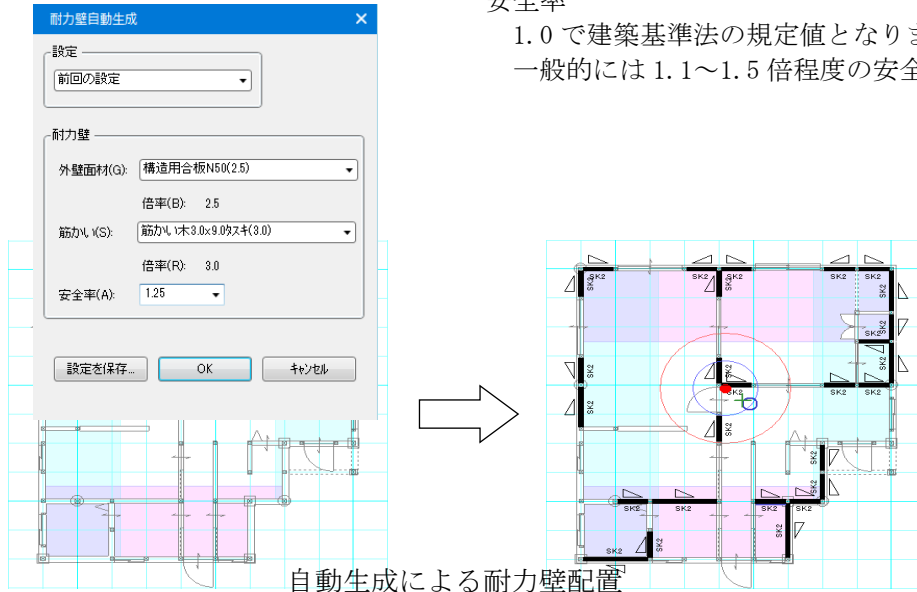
耐力壁自動生成
×
設定
前回の設定
耐力壁
外壁面材(G): 構造用合板N50(2.5)
倍率(B): 2.5
筋かい(S): 筋かい木3.0×9.0タスキ(3.0)
倍率(R): 3.0
安全率(A): 1.25
設定を保存...
OK
ｷｬﾝｾﾙ

安全率
1.0 で建築基準法の規定値となりま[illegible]
一般的には 1.1～1.5 倍程度の安全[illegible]

SK2 SK2 SK2 SK2 SK2 SK2 SK2 SK2 SK2 SK2 SK2 SK2 SK2 SK2 SK2 SK2 SK2 SK2 SK2 SK2 SK2 SK2 SK2 SK2 SK2

自動生成による耐力壁配置